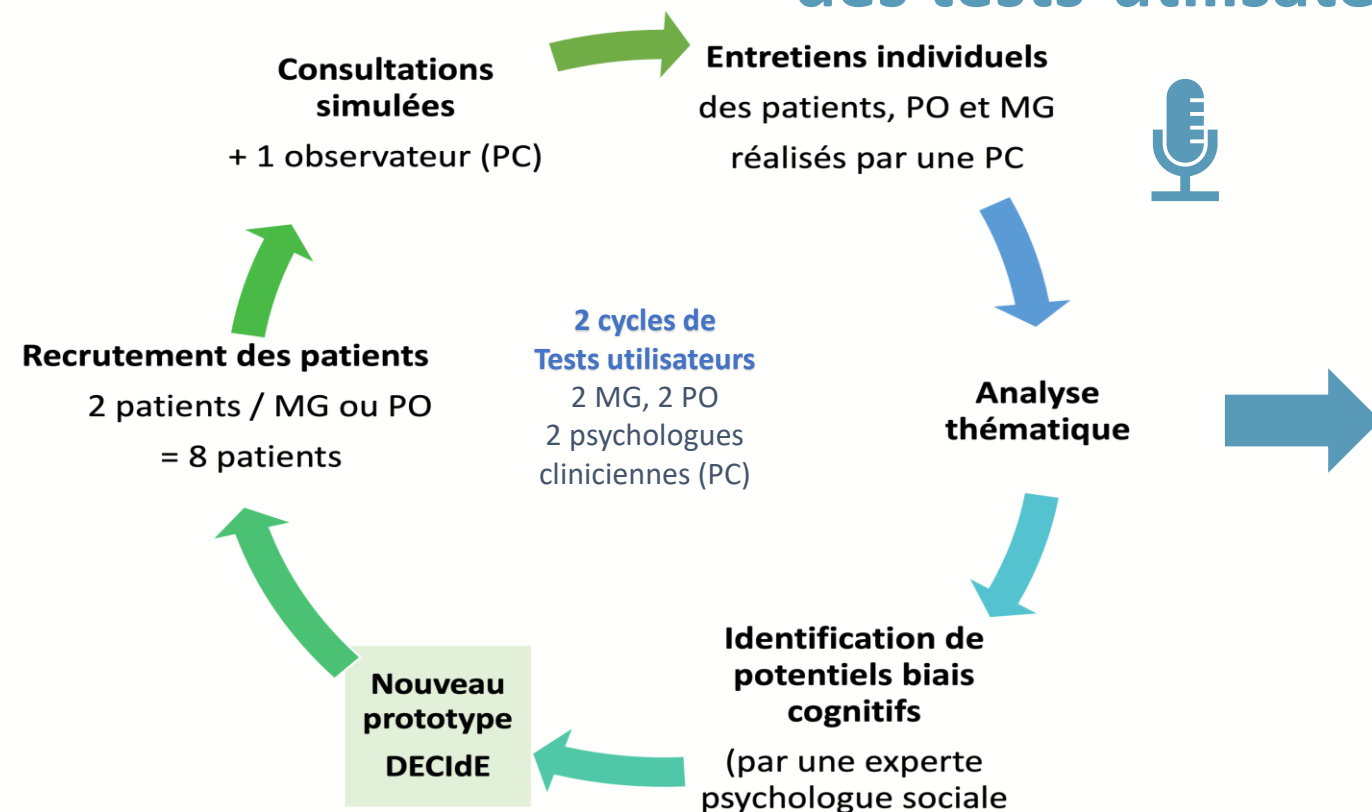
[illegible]

Consultations simulées
+ 1 observateur (PC)

Entretiens individuels
des patients, PO et MG
réalisés par une PC

2 cycles de
Tests utilisateurs
2 MG, 2 PO
2 psychologues cliniciennes (PC)

Recrutement des patients
2 patients / MG ou PO
= 8 patients

Analyse thématique

Identification de potentiels biais cognitifs
(par une experte psychologue sociale

Nouveau prototype
DECIdE